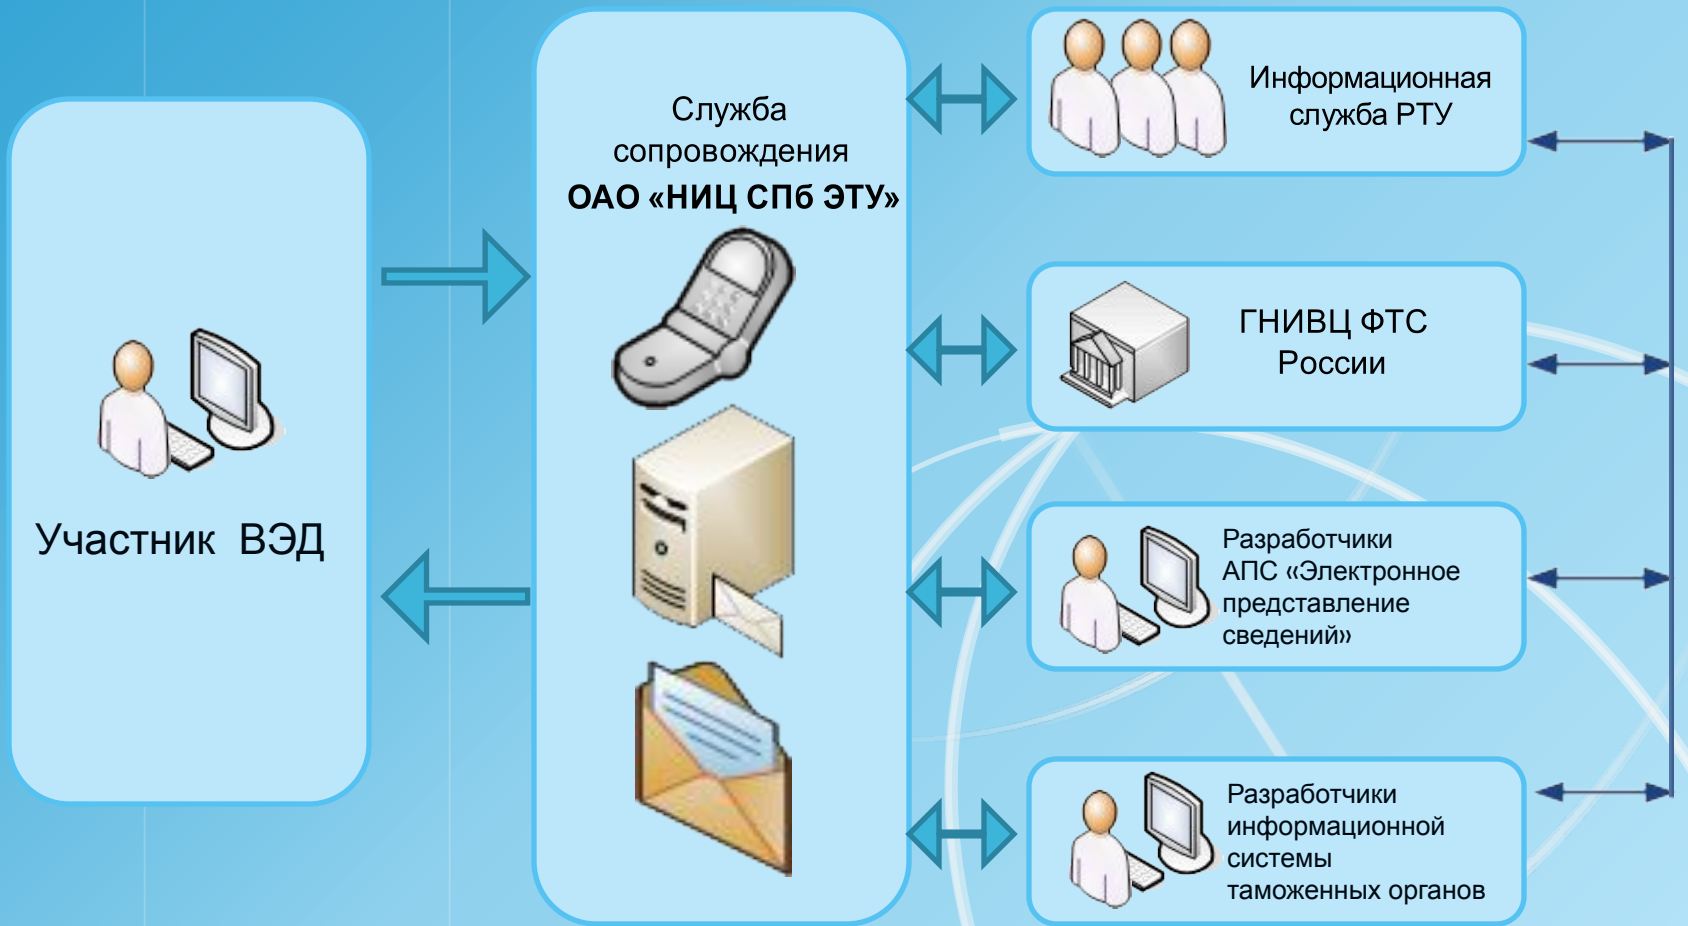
Участник ВЭД

Служба сопровождения
ОАО «НИЦ СПб ЭТУ»

Информационная служба РТУ

ГНИВЦ ФТС России

Разработчики АПС «Электронное представление сведений»

Разработчики информационной системы таможенных органов